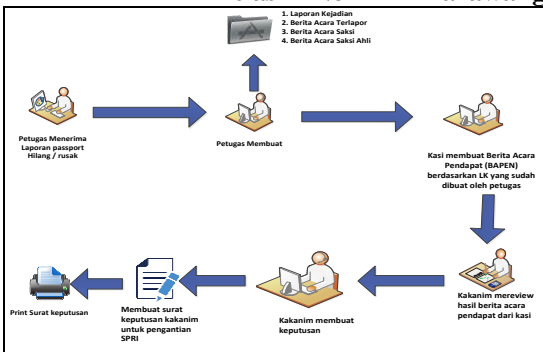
1. Laporan Kejadian
2. Berita Acara Terlapor
3. Berita Acara Saksi
4. Berita Acara Saksi Ahli

Petugas Menerima Laporan passport Hilang / rusak

Petugas Membuat

Kasi membuat Berita Acara Pendapat (BAPEN) berdasarkan LK yang sudah dibuat oleh petugas

Kakanim mereview hasil berita acara pendapat dari kasi

Kakanim membuat keputusan

Membuat surat keputusan kakanim untuk pengantian SPRI

Print Surat keputusan